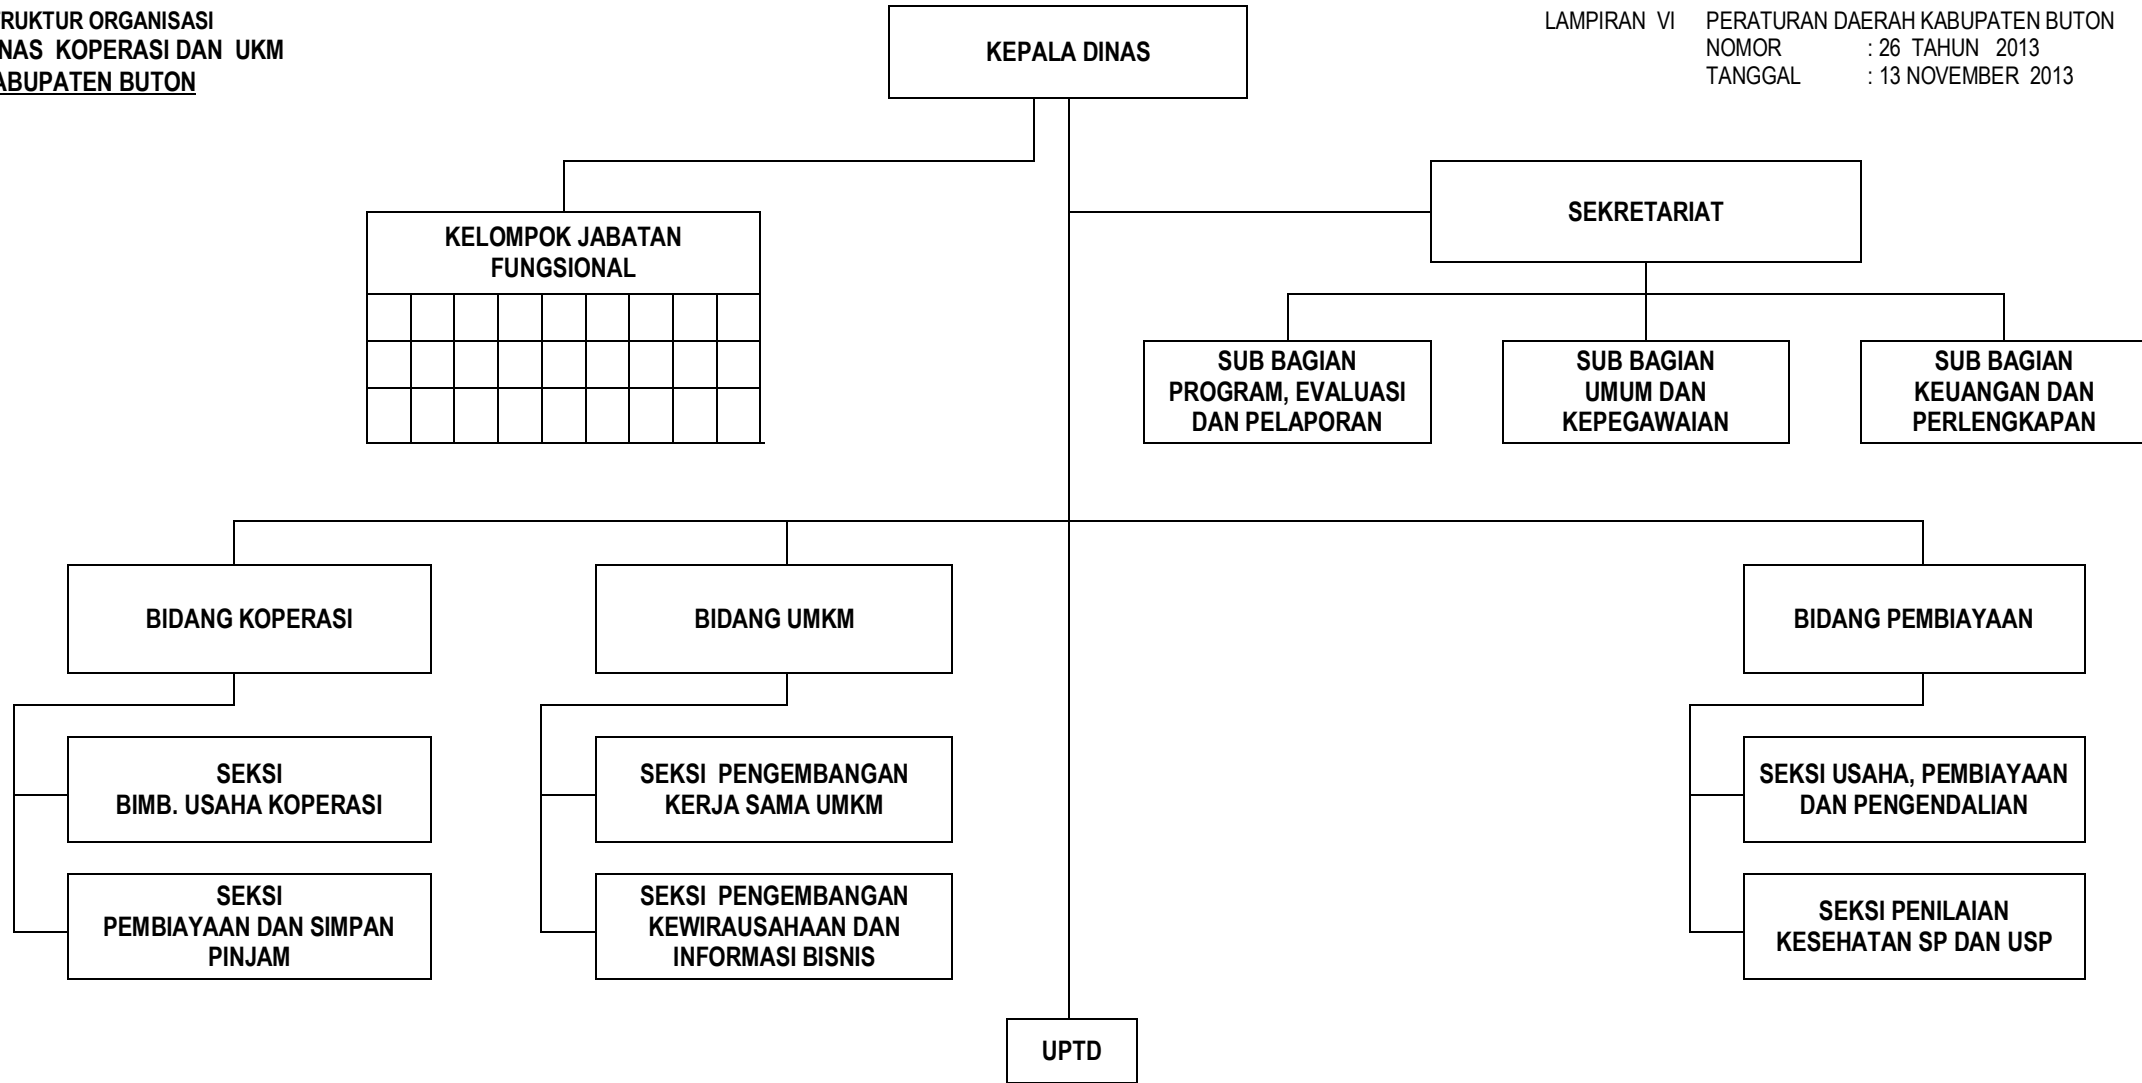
RUKTUR ORGANISASI
NAS KOPERASI DAN UKM
ABUPATEN BUTON

KEPALA DINAS

LAMPIRAN VI PERATURAN DAERAH KABUPATEN BUTON
NOMOR : 26 TAHUN 2013
TANGGAL : 13 NOVEMBER 2013

KELOMPOK JABATAN FUNGSIONAL

SEKRETARIAT

SUB BAGIAN PROGRAM, EVALUASI DAN PELAPORAN

SUB BAGIAN UMUM DAN KEPEGAWAIAN

SUB BAGIAN KEUANGAN DAN PERLENGKAPAN

BIDANG KOPERASI

BIDANG UMKM

BIDANG PEMBIAYAAN

SEKSI BIMB. USAHA KOPERASI

SEKSI PEMBIAYAAN DAN SIMPAN PINJAM

SEKSI PENGEMBANGAN KERJA SAMA UMKM

SEKSI PENGEMBANGAN KEWIRAUSAHAAN DAN INFORMASI BISNIS

SEKSI USAHA, PEMBIAYAAN DAN PENGENDALIAN

SEKSI PENILAIAN KESEHATAN SP DAN USP

UPTD